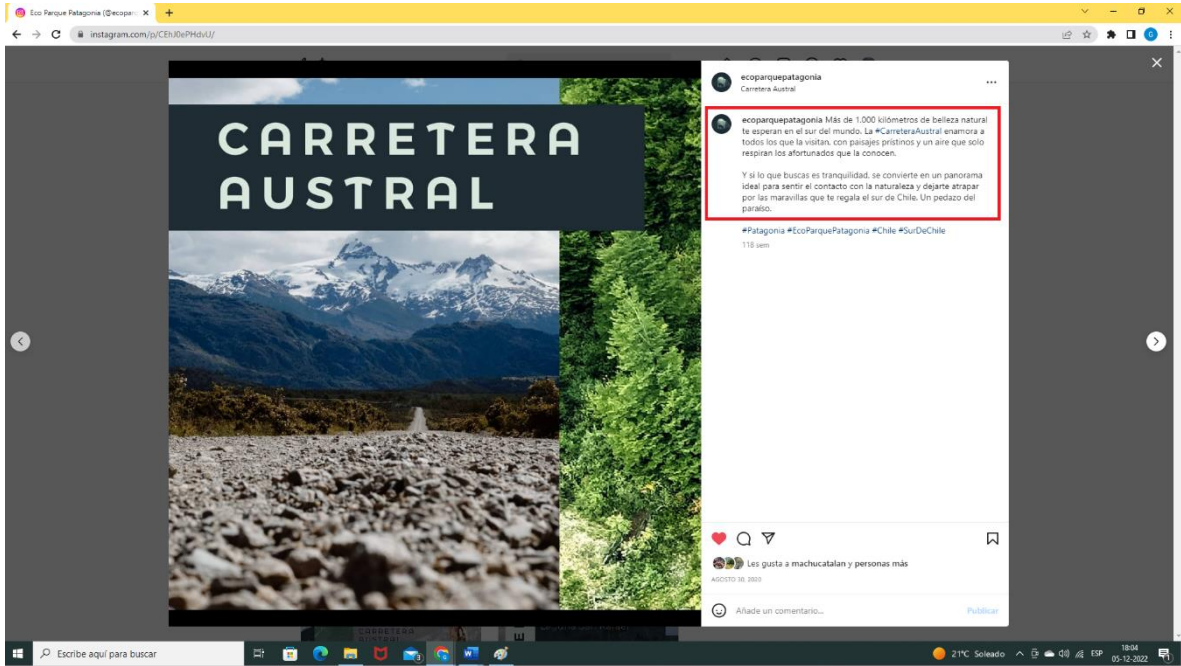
Eco Parque Patagonia (@ecopar ×

instagram.com/p/CEhJ0ePHdvU/

CARRETERA AUSTRAL

ecoparquepatagonia
Carretera Austral

ecoparquepatagonia Más de 1.000 kilómetros de belleza natural te esperan en el sur del mundo. La #CarreteraAustral enamora a todos los que la visitan, con paisajes prístinos y un aire que solo respiran los afortunados que la conocen.

Y si lo que buscas es tranquilidad, se convierte en un panorama ideal para sentir el contacto con la naturaleza y dejarte atrapar por las maravillas que te regala el sur de Chile. Un pedazo del paraíso.

#Patagonia #EcoParquePatagonia #Chile #SurDeChile

118 sem

Les gusta a machucatalan y personas más

AGOSTO 30, 2020

Añade un comentario...

Publicar

Escribe aquí para buscar

21°C Soleado ESP 18:04 05-12-2022